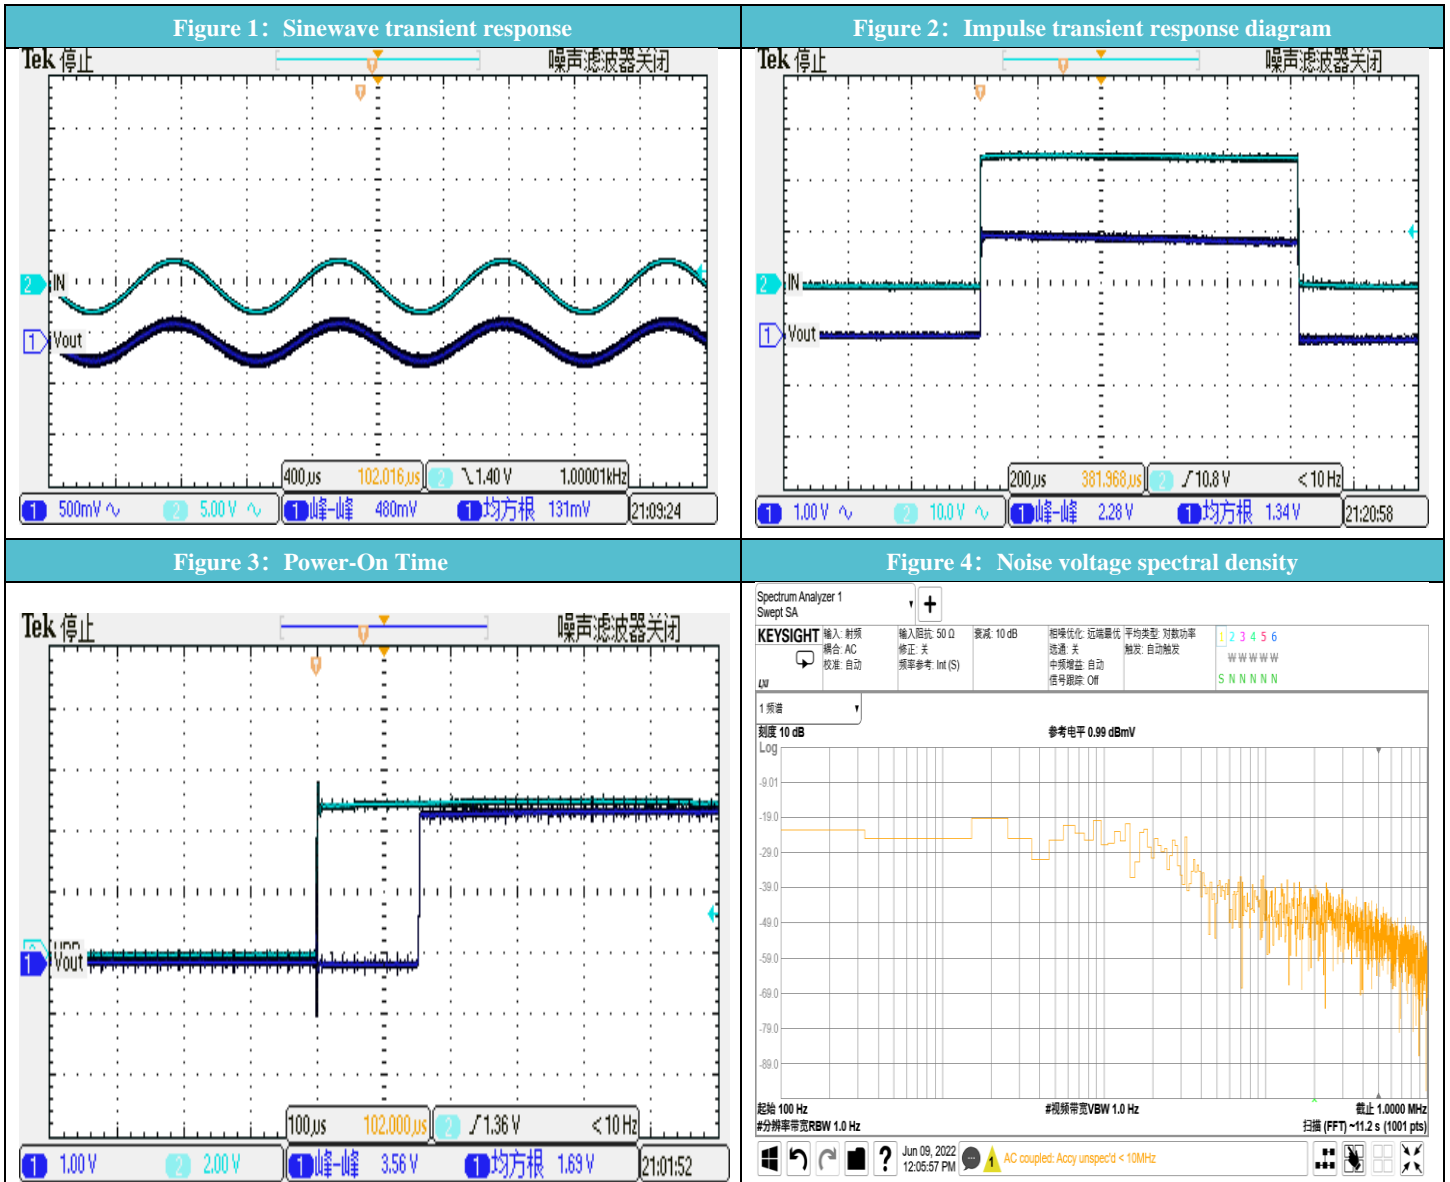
Figure 1：Sinewave transient response

Tek 停止 噪声滤波器关闭

2 IN
1 Vout

400μs 102.016μs 2 ╲1.40 V 1.00001kHz
1 500mV ∿ 2 5.00 V ∿ 1 峰-峰 480mV 1 均方根 131mV 21:09:24

Figure 2：Impulse transient response diagram

Tek 停止 噪声滤波器关闭

2 IN
1 Vout

200μs 381.968μs 2 ╱10.8 V < 10 Hz
1 1.00 V ∿ 2 10.0 V ∿ 1 峰-峰 2.28 V 1 均方根 1.34 V 21:20:58

Figure 3：Power-On Time

Tek 停止 噪声滤波器关闭

VIN
1 Vout

100μs 102.000μs 2 ╱1.36 V < 10 Hz
1 1.00 V 2 2.00 V 1 峰-峰 3.56 V 1 均方根 1.69 V 21:01:52

Figure 4：Noise voltage spectral density

Spectrum Analyzer 1
Swept SA

KEYSIGHT 输入: 射频 耦合: AC 校准: 自动 输入阻抗: 50 Ω 修正: 关 频率参考: Int (S) 衰减: 10 dB 相噪优化: 远端最优 选通: 关 中频增益: 自动 信号跟踪: Off 平均类型: 对数功率 触发: 自动触发 1 2 3 4 5 6 W W W W W S N N N N N
LXI

1 频谱
刻度 10 dB 参考电平 0.99 dBmV
Log
-9.01
-19.0
-29.0
-39.0
-49.0
-59.0
-69.0
-79.0
-89.0

起始 100 Hz #视频带宽VBW 1.0 Hz 截止 1.0000 MHz
#分辨率带宽RBW 1.0 Hz 扫描 (FFT) ~11.2 s (1001 pts)

Jun 09, 2022 12:05:57 PM AC coupled: Accy unspec'd < 10MHz